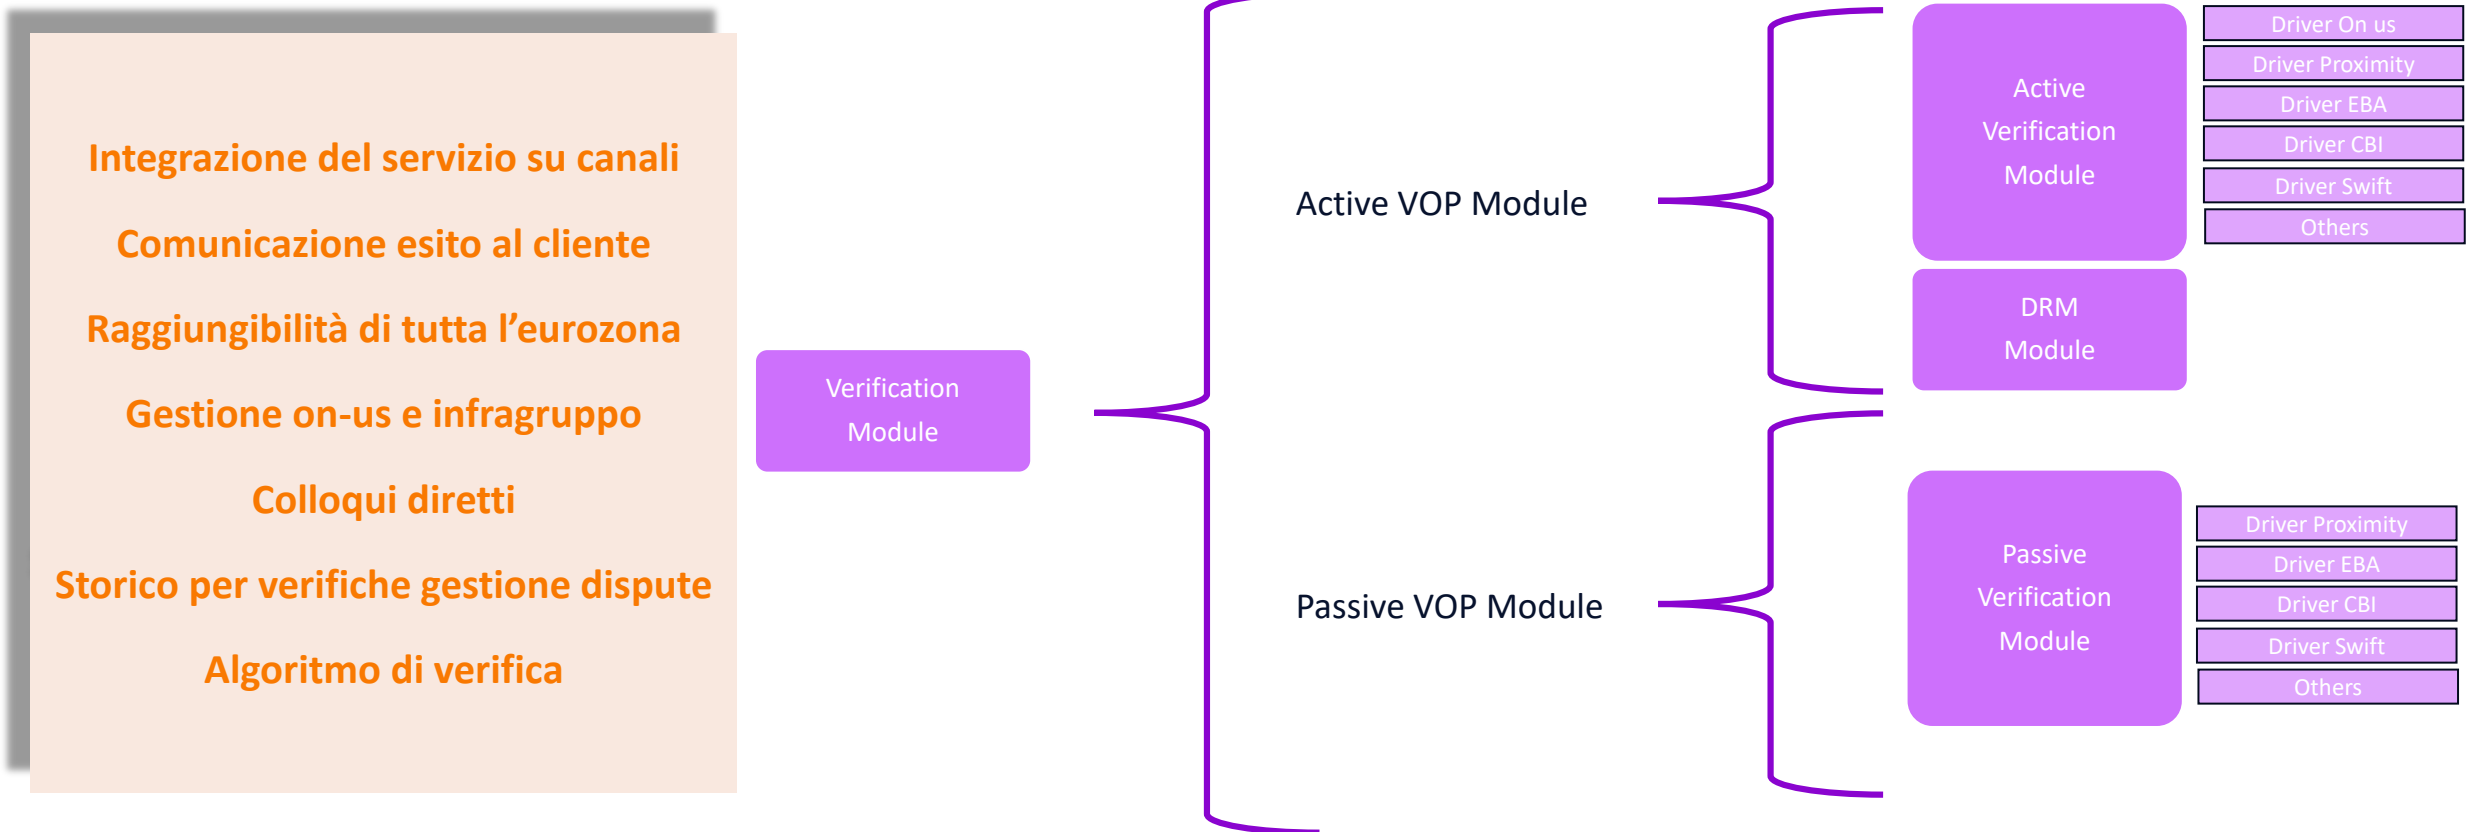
Integrazione del servizio su canali

Comunicazione esito al cliente

Raggiungibilità di tutta l’eurozona

Gestione on-us e infragruppo

Colloqui diretti

Storico per verifiche gestione dispute

Algoritmo di verifica

Verification Module

Active VOP Module

Passive VOP Module

Active Verification Module

Driver On us
Driver Proximity
Driver EBA
Driver CBI
Driver Swift
Others

DRM Module

Passive Verification Module

Driver Proximity
Driver EBA
Driver CBI
Driver Swift
Others